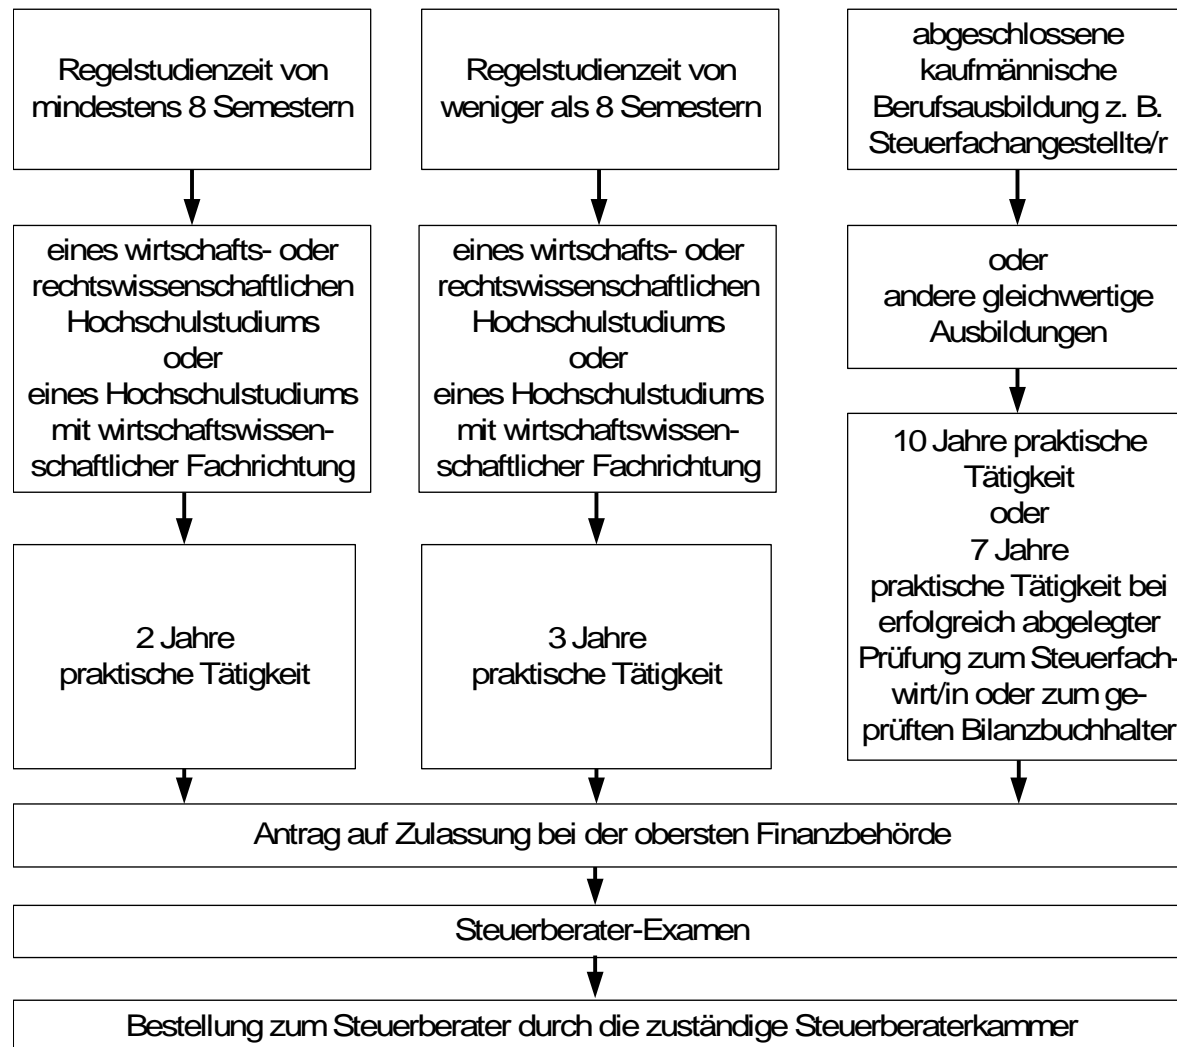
Regelstudienzeit von mindestens 8 Semestern

eines wirtschafts- oder rechtswissenschaftlichen Hochschulstudiums
oder
eines Hochschulstudiums mit wirtschaftswissenschaftlicher Fachrichtung

2 Jahre
praktische Tätigkeit

Regelstudienzeit von weniger als 8 Semestern

eines wirtschafts- oder rechtswissenschaftlichen Hochschulstudiums
oder
eines Hochschulstudiums mit wirtschaftswissenschaftlicher Fachrichtung

3 Jahre
praktische Tätigkeit

abgeschlossene kaufmännische Berufsausbildung z. B. Steuerfachangestellte/r

oder
andere gleichwertige Ausbildungen

10 Jahre praktische Tätigkeit
oder
7 Jahre
praktische Tätigkeit bei erfolgreich abgelegter Prüfung zum Steuerfachwirt/in oder zum geprüften Bilanzbuchhalter

Antrag auf Zulassung bei der obersten Finanzbehörde

Steuerberater-Examen

Bestellung zum Steuerberater durch die zuständige Steuerberaterkammer